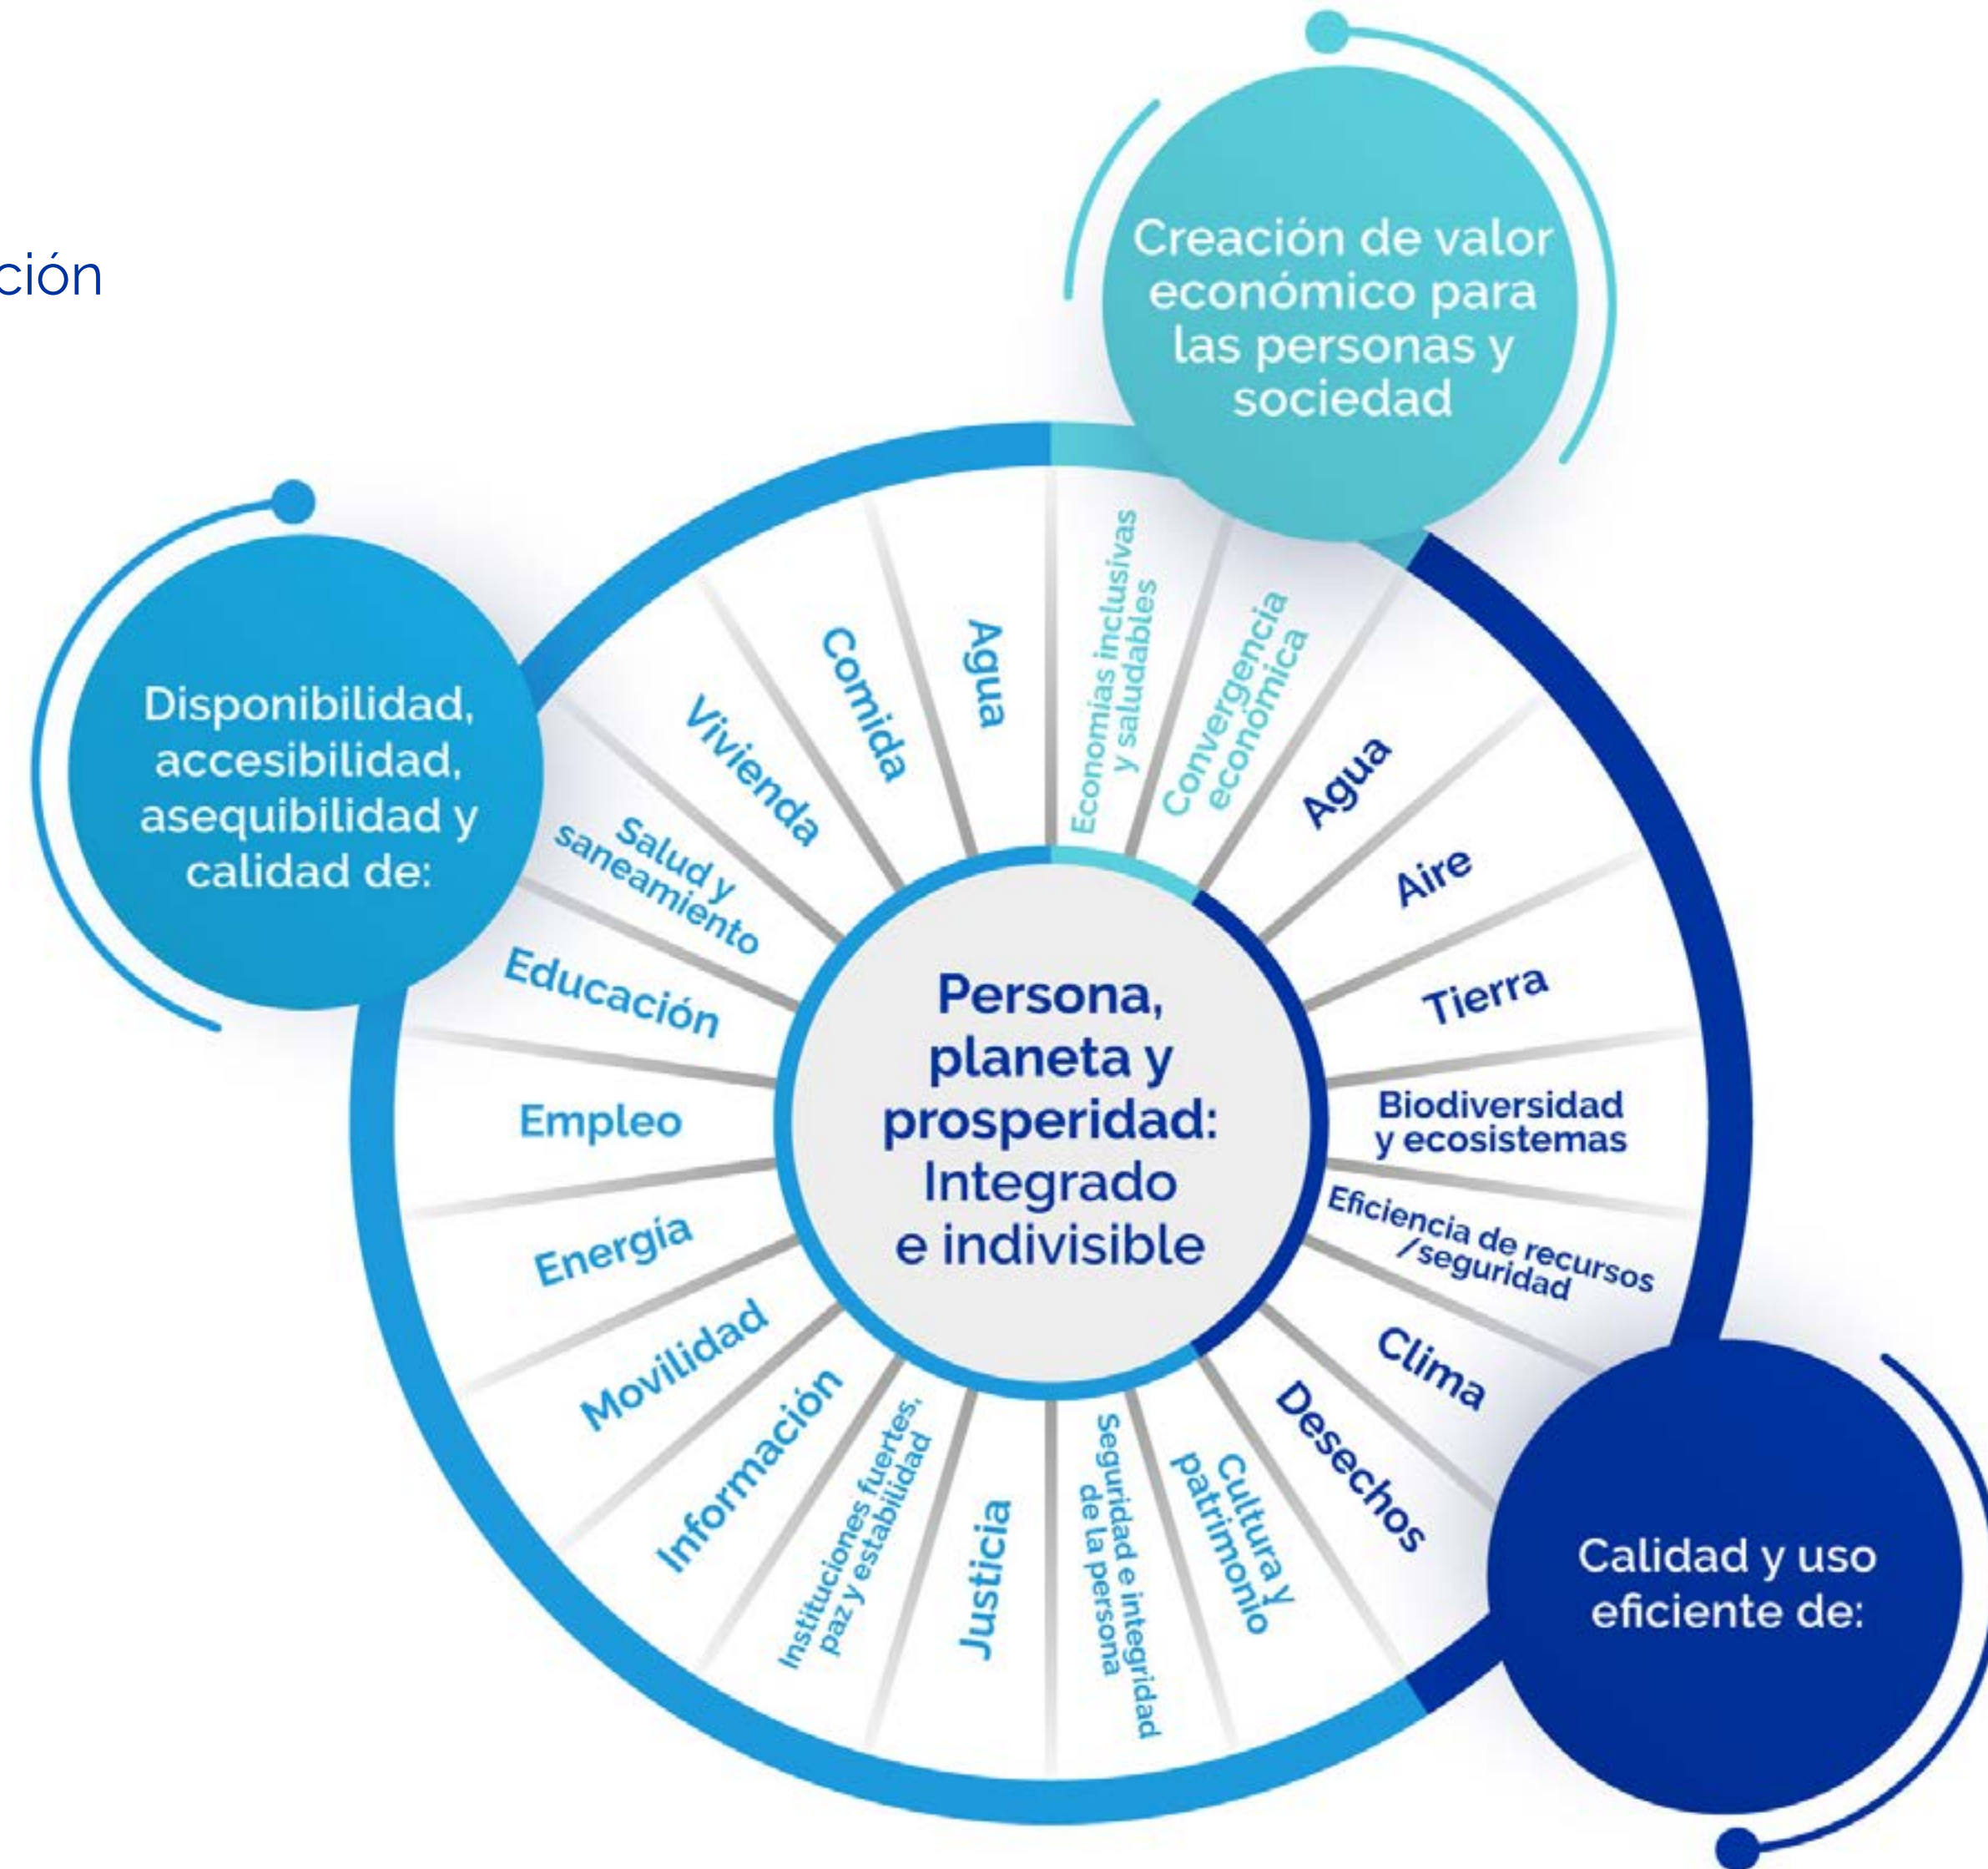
ción

Creación de valor económico para las personas y sociedad

Disponibilidad, accesibilidad, asequibilidad y calidad de:

Agua

Comida

Vivienda

Salud y saneamiento

Educación

Empleo

Energía

Movilidad

Información

Instituciones fuertes, paz y estabilidad

Justicia

Seguridad e integridad de la persona

Cultura y patrimonio

Economías inclusivas y saludables

Convergencia económica

Agua

Aire

Tierra

Biodiversidad y ecosistemas

Eficiencia de recursos /seguridad

Clima

Desechos

Persona, planeta y prosperidad: Integrado e indivisible

Calidad y uso eficiente de: